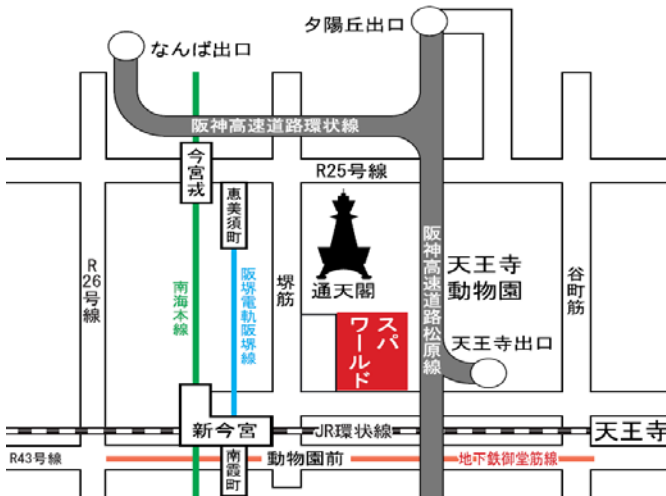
夕陽丘出口
なんば出口
阪神高速道路環状線
今宮戎
R25号線
恵美須町
R26号線
南海本線
阪堺電軌阪堺線
堺筋
通天閣
阪神高速道路松原線
天王寺動物園
谷町筋
スパワールド
天王寺出口
新今宮
JR環状線
天王寺
R43号線
南霞町
動物園前
地下鉄御堂筋線